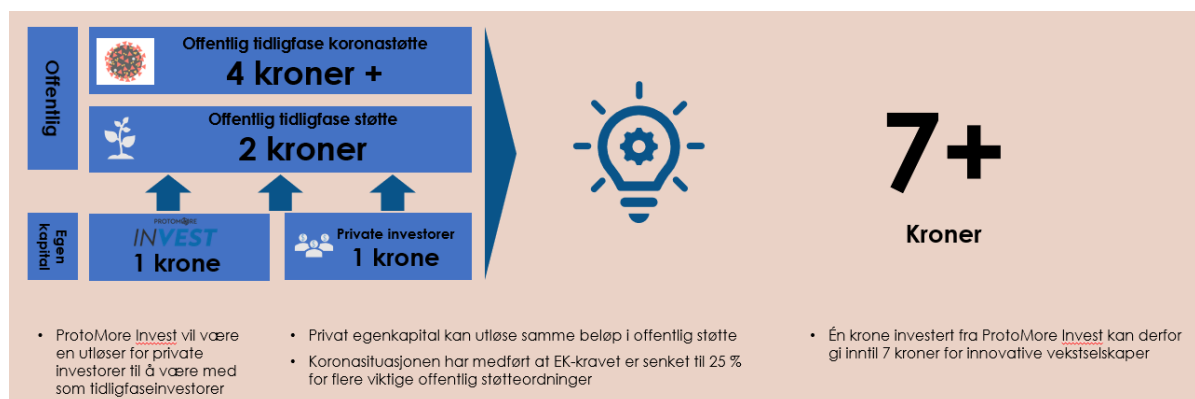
Offentlig

Offentlig tidligfase koronastøtte
4 kroner +

Offentlig tidligfase støtte
2 kroner

Egen kapital

PROTOMORE
INVEST
1 krone

Private investorer
1 krone

7+

Kroner

• ProtoMore Invest vil være en utløser for private investorer til å være med som tidligfaseinvestorer

• Privat egenkapital kan utløse samme beløp i offentlig støtte
• Koronasituasjonen har medført at EK-kravet er senket til 25 % for flere viktige offentlig støtteordninger

• Én krone investert fra ProtoMore Invest kan derfor gi inntil 7 kroner for innovative vekstselskaper